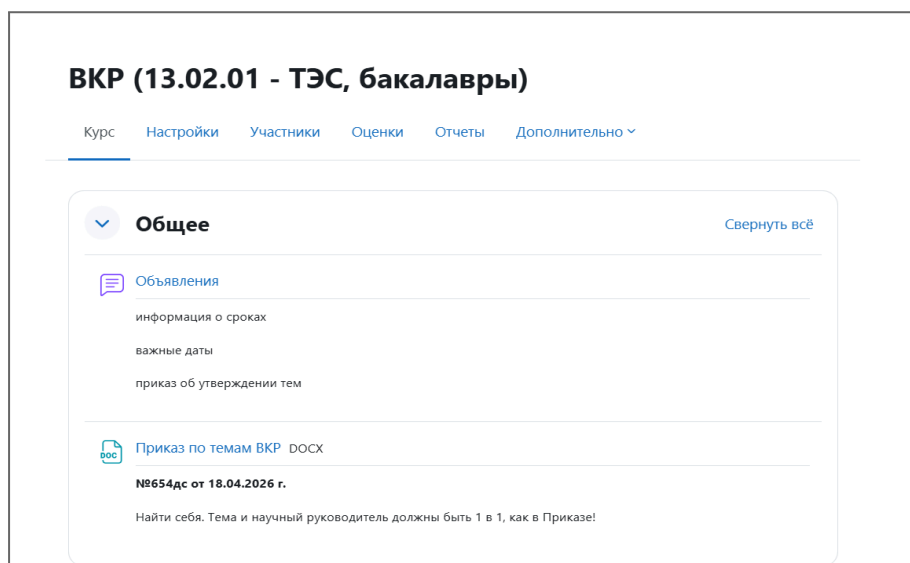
ВКР (13.02.01 - ТЭС, бакалавры)

Курс Настройки Участники Оценки Отчеты Дополнительно

Общее

Свернуть всё

Объявления

информация о сроках

важные даты

приказ об утверждении тем

DOC

Приказ по темам ВКР DOCX

**№654дс от 18.04.2026 г.**

Найти себя. Тема и научный руководитель должны быть 1 в 1, как в Приказе!